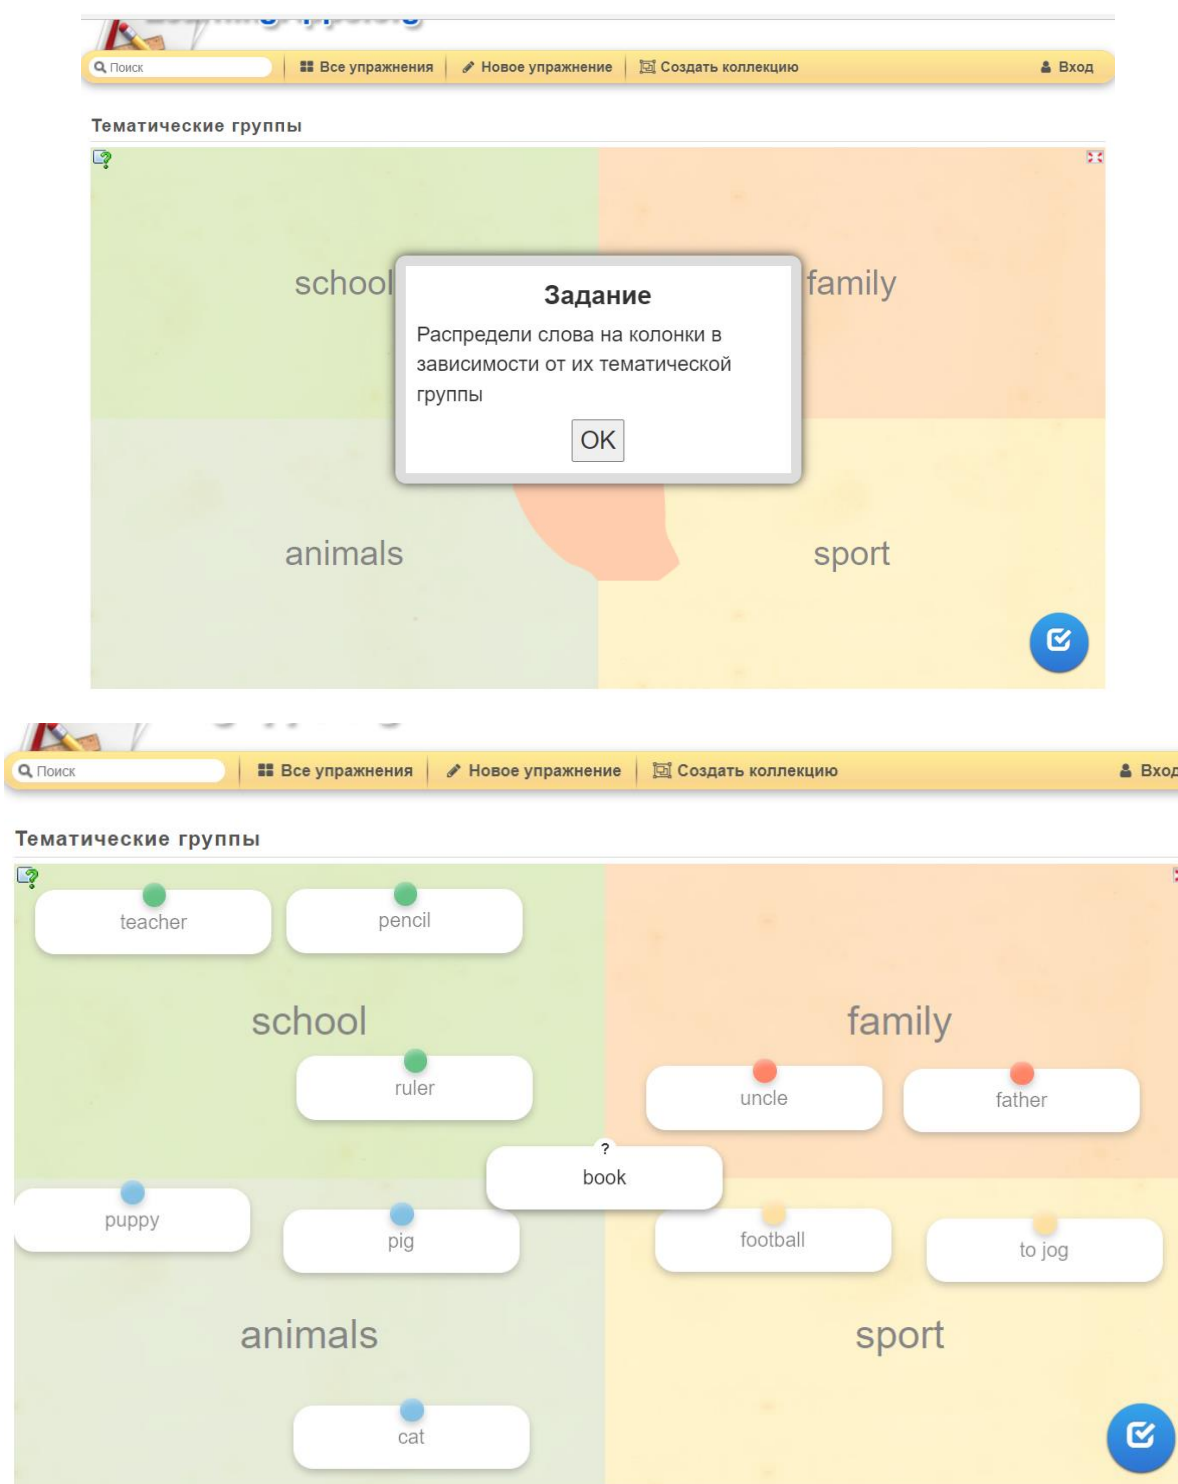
Поиск | Все упражнения | Новое упражнение | Создать коллекцию | Вход

Тематические группы

school

family

Задание

Распредели слова на колонки в зависимости от их тематической группы

OK

animals

sport

Поиск | Все упражнения | Новое упражнение | Создать коллекцию | Вход

Тематические группы

teacher

pencil

school

family

ruler

uncle

father

?

book

puppy

pig

football

to jog

animals

sport

cat